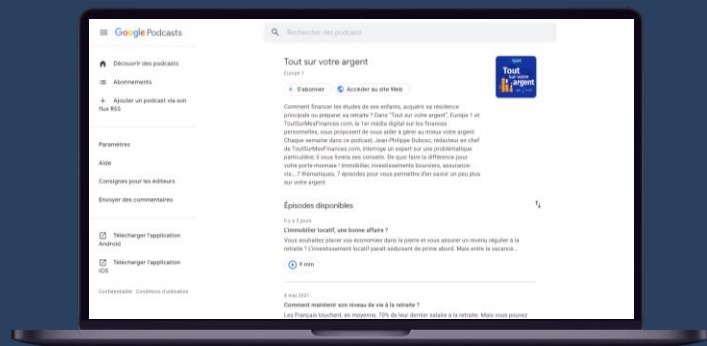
Google Podcasts

Rechercher des podcasts

Découvrir des podcasts

Abonnements

Ajouter un podcast via son flux RSS

Paramètres

Aide

Consignes pour les éditeurs

Envoyer des commentaires

Télécharger l'application Android

Télécharger l'application iOS

Confidentialité · Conditions d'utilisation

Tout sur votre argent

Europe 1

S'abonner

Accéder au site Web

Tout sur votre argent

Comment financer les études de ses enfants, acquérir sa résidence principale ou préparer sa retraite ? Dans "Tout sur votre argent", Europe 1 et ToutSurMesFinances.com, le 1er média digital sur les finances personnelles, vous proposent de vous aider à gérer au mieux votre argent. Chaque semaine dans ce podcast, Jean Philippe Dubosc, rédacteur en chef de ToutSurMesFinances.com, interroge un expert sur une problématique particulière; il vous livrera ses conseils. De quoi faire la différence pour votre porte-monnaie ! Immobilier, investissements boursiers, assurance-vie... 7 thématiques, 7 épisodes pour vous permettre d'en savoir un peu plus sur votre argent.

Épisodes disponibles

Il y a 3 jours

L'immobilier locatif, une bonne affaire ?

Vous souhaitez placer vos économies dans la pierre et vous assurer un revenu régulier à la retraite ? L'investissement locatif paraît séduisant de prime abord. Mais entre la vacance...

9 min

4 mai 2021

Comment maintenir son niveau de vie à la retraite ?

Les Français touchent, en moyenne, 70% de leur dernier salaire à la retraite. Mais vous pouvez